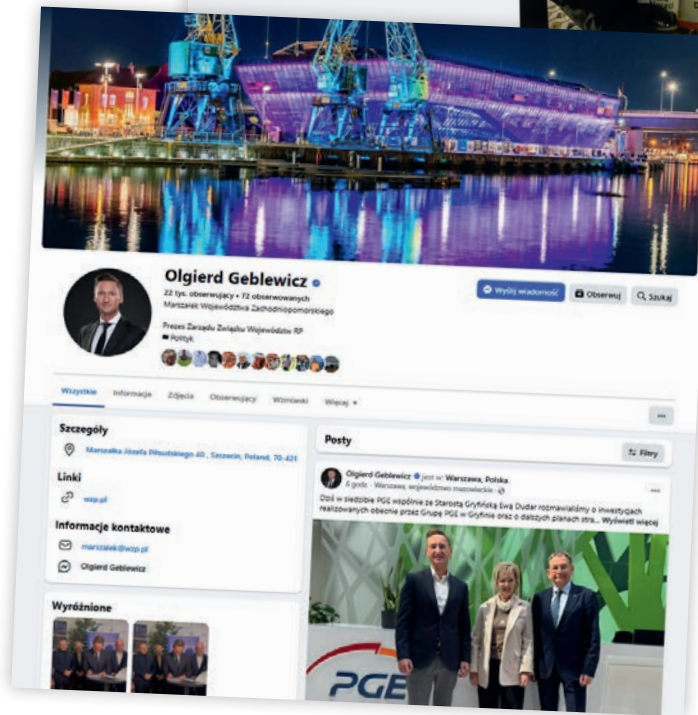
Olgierd Geblewicz

22 tys. obserwujący • 72 obserwowanych

Marszałek Województwa Zachodniopomorskiego

Prezes Zarządu Związku Województw RP

Polityk

Wyślij wiadomość

Obserwuj

Szukaj

Wszystkie

Informacje

Zdjęcia

Obserwujący

Wzmianki

Więcej

Szczegóły

Marszałka Józefa Piłsudskiego 40 , Szczecin, Poland, 70-421

Linki

wzp.pl

Informacje kontaktowe

marszalek@wzp.pl

Olgierd Geblewicz

Wyróżnione

Posty

Filtry

Olgierd Geblewicz jest w: Warszawa, Polska.

6 godz. · Warszawa, województwo mazowieckie ·

Dziś w siedzibie PGE wspólnie ze Starostą Gryfińską Ewą Dudar rozmawialiśmy o inwestycjach realizowanych obecnie przez Grupę PGE w Gryfinie oraz o dalszych planach stra... Wyświetl więcej

PGE